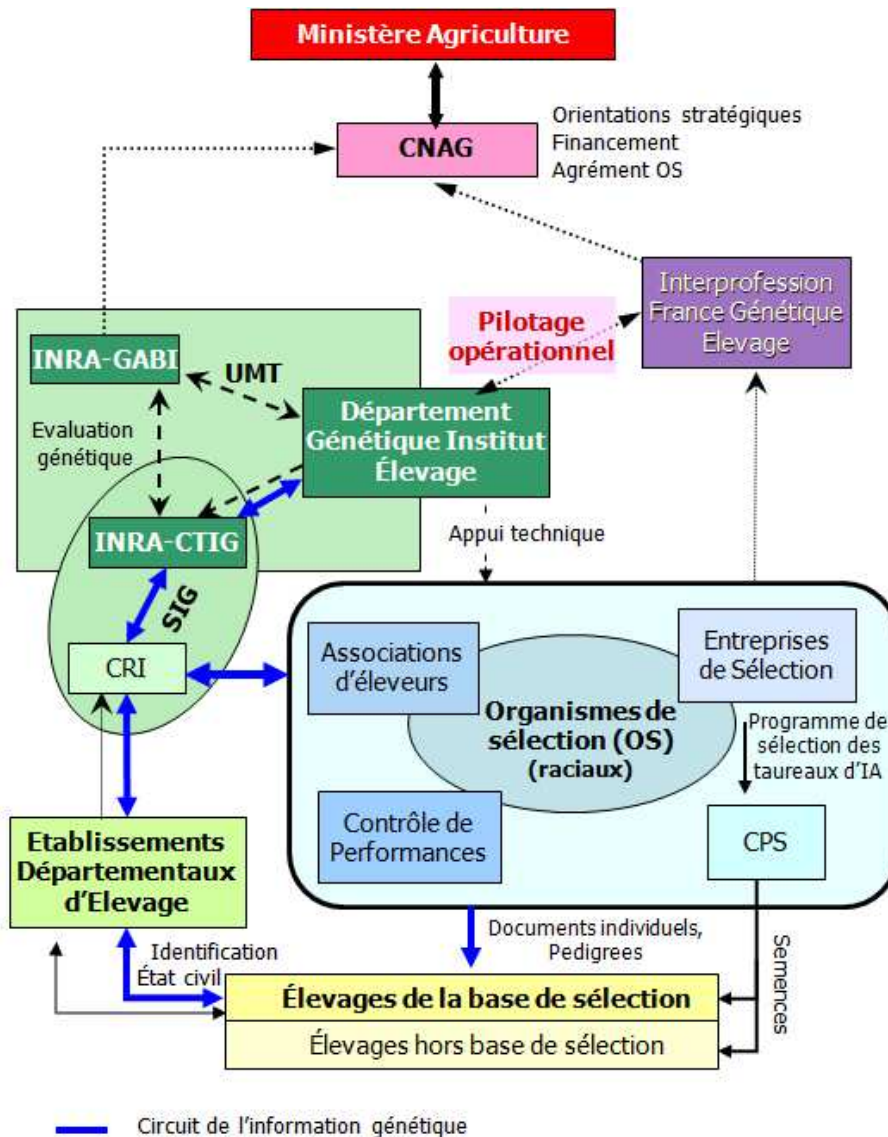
Ministère Agriculture

CNAG

Orientations stratégiques
Financement
Agrément OS

Interprofession
France Génétique
Elevage

Pilotage opérationnel

INRA-GABI

UMT

Département Génétique Institut Élevage

Evaluation génétique

INRA-CTIG

SIG

Appui technique

CRI

Associations d'éleveurs

Entreprises de Sélection

Organismes de sélection (OS) (raciaux)

Programme de sélection des taureaux d'IA

Contrôle de Performances

CPS

Etablissements Départementaux d'Elevage

Documents individuels, Pedigrees

Semences

Identification
État civil

Élevages de la base de sélection

Élevages hors base de sélection

Circuit de l'information génétique